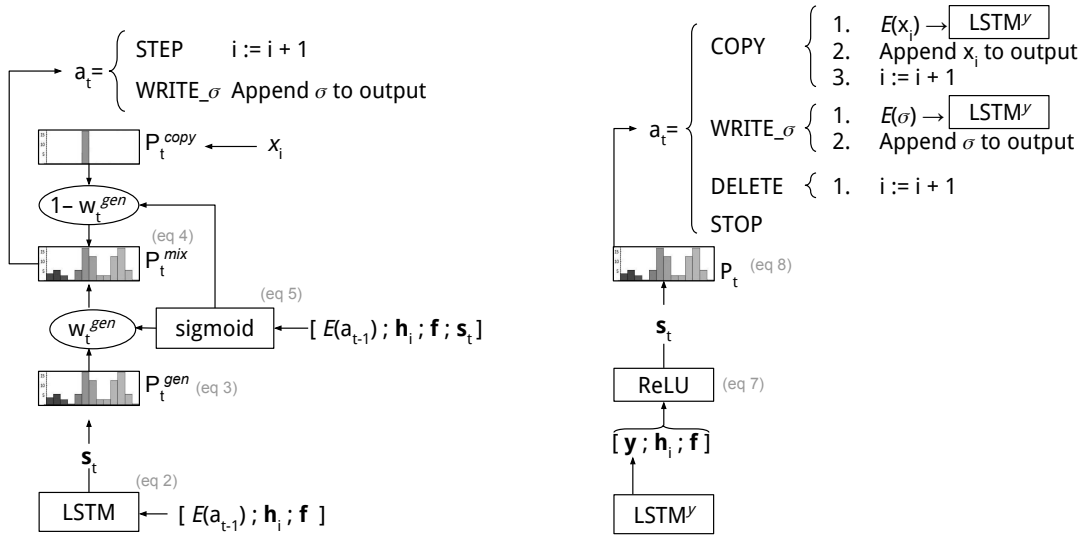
$a_t =$ STEP $i := i + 1$

WRITE_$\sigma$ Append $\sigma$ to output

$P_t^{copy}$ ← $x_i$

$1 - w_t^{gen}$

(eq 4)

$P_t^{mix}$

(eq 5)

$w_t^{gen}$ ← sigmoid ← $[\,E(a_{t-1})\,;\,\mathbf{h}_i\,;\,\mathbf{f}\,;\,\mathbf{s}_t\,]$

$P_t^{gen}$ (eq 3)

$\mathbf{s}_t$

(eq 2)

LSTM ← $[\,E(a_{t-1})\,;\,\mathbf{h}_i\,;\,\mathbf{f}\,]$

$a_t =$ COPY
1. $E(x_i) \rightarrow$ LSTM$^y$
2. Append $x_i$ to output
3. $i := i + 1$

WRITE_$\sigma$
1. $E(\sigma) \rightarrow$ LSTM$^y$
2. Append $\sigma$ to output

DELETE
1. $i := i + 1$

STOP

$P_t$ (eq 8)

$\mathbf{s}_t$

ReLU (eq 7)

$[\,\mathbf{y}\,;\,\mathbf{h}_i\,;\,\mathbf{f}\,]$

LSTM$^y$